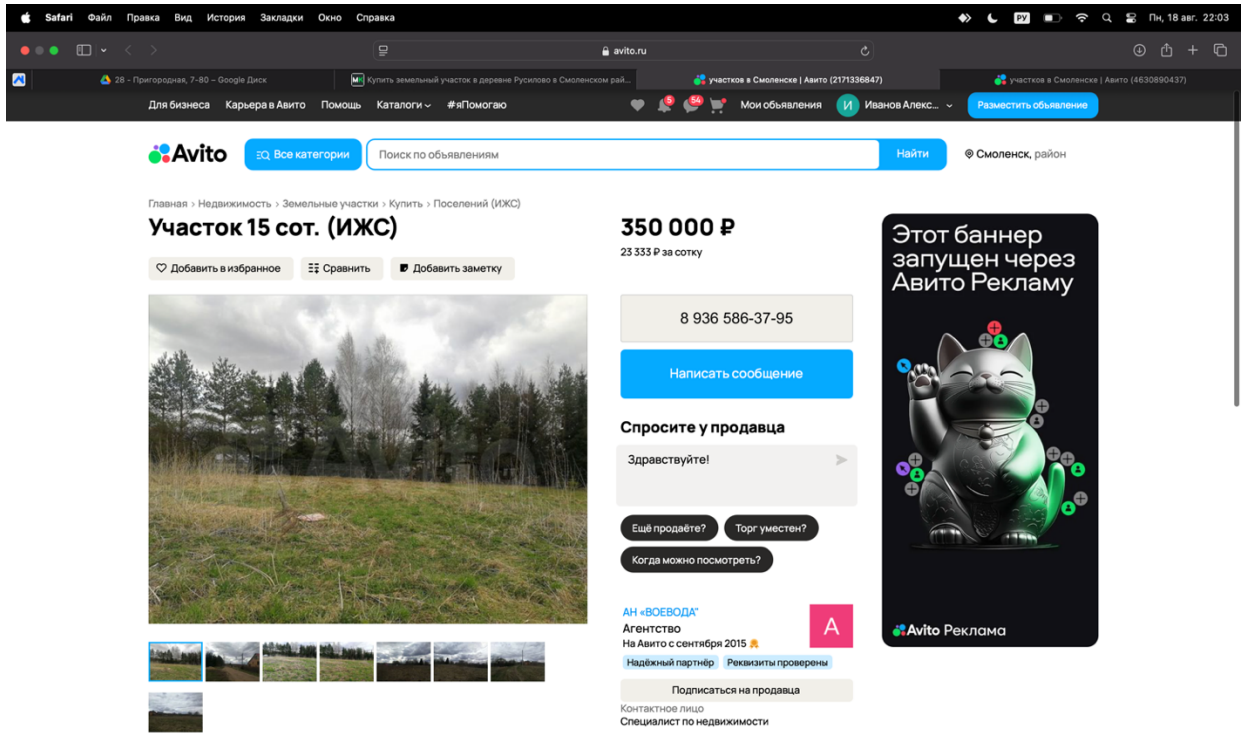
Safari Файл Правка Вид История Закладки Окно Справка

РУ

Пн, 18 авг. 22:03

avito.ru

28 - Пригородная, 7-80 – Google Диск

Купить земельный участок в деревне Русилово в Смоленском рай...

участков в Смоленске | Авито (2171336847)

участков в Смоленске | Авито (4630890437)

Для бизнеса Карьера в Авито Помощь Каталоги #яПомогаю

5 54 Мои объявления И Иванов Алекс... Разместить объявление

Avito Все категории Поиск по объявлениям Найти Смоленск, район

Главная › Недвижимость › Земельные участки › Купить › Поселений (ИЖС)

Участок 15 сот. (ИЖС)

Добавить в избранное Сравнить Добавить заметку

350 000 ₽

23 333 ₽ за сотку

8 936 586-37-95

Написать сообщение

Спросите у продавца

Здравствуйте!

Ещё продаёте? Торг уместен?

Когда можно посмотреть?

АН «ВОЕВОДА»

Агентство

На Авито с сентября 2015

А

Надёжный партнёр Реквизиты проверены

Подписаться на продавца

Контактное лицо

Специалист по недвижимости

Этот баннер запущен через Авито Рекламу

Avito Реклама